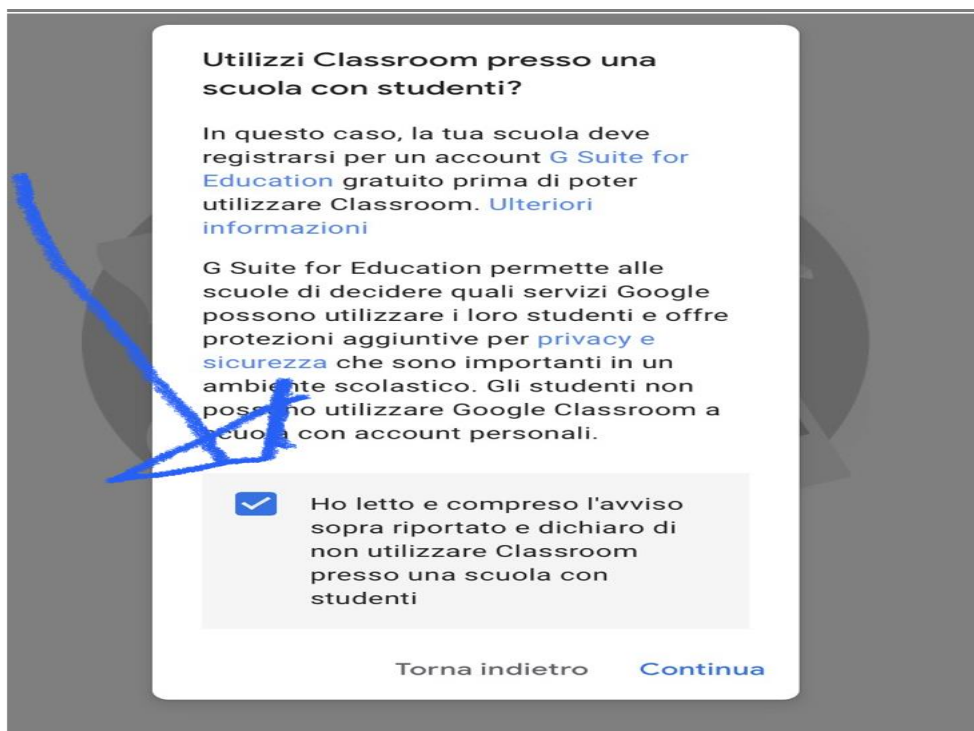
Utilizzi Classroom presso una scuola con studenti?

In questo caso, la tua scuola deve registrarsi per un account G Suite for Education gratuito prima di poter utilizzare Classroom. Ulteriori informazioni

G Suite for Education permette alle scuole di decidere quali servizi Google possono utilizzare i loro studenti e offre protezioni aggiuntive per privacy e sicurezza che sono importanti in un ambiente scolastico. Gli studenti non possono utilizzare Google Classroom a scuola con account personali.

Ho letto e compreso l'avviso sopra riportato e dichiaro di non utilizzare Classroom presso una scuola con studenti

Torna indietro Continua